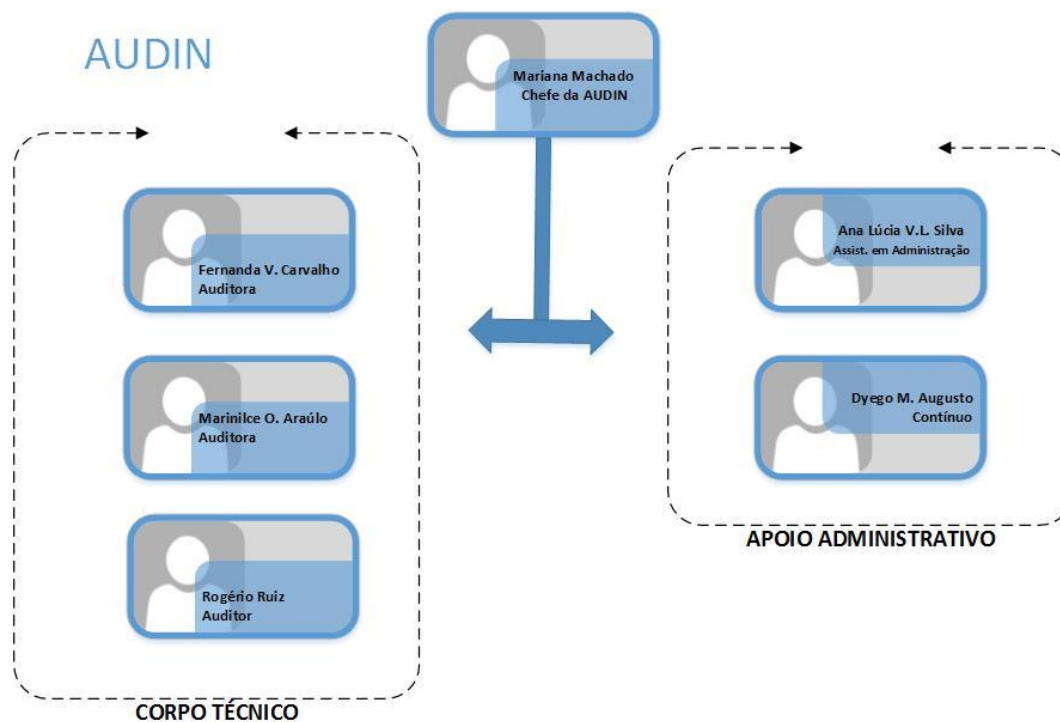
AUDIN

Mariana Machado
Chefe da AUDIN

Fernanda V. Carvalho
Auditora

Marinilce O. Araúlo
Auditora

Rogério Ruiz
Auditor

CORPO TÉCNICO

Ana Lúcia V.L. Silva
Assist. em Administração

Dyego M. Augusto
Contínuo

APOIO ADMINISTRATIVO